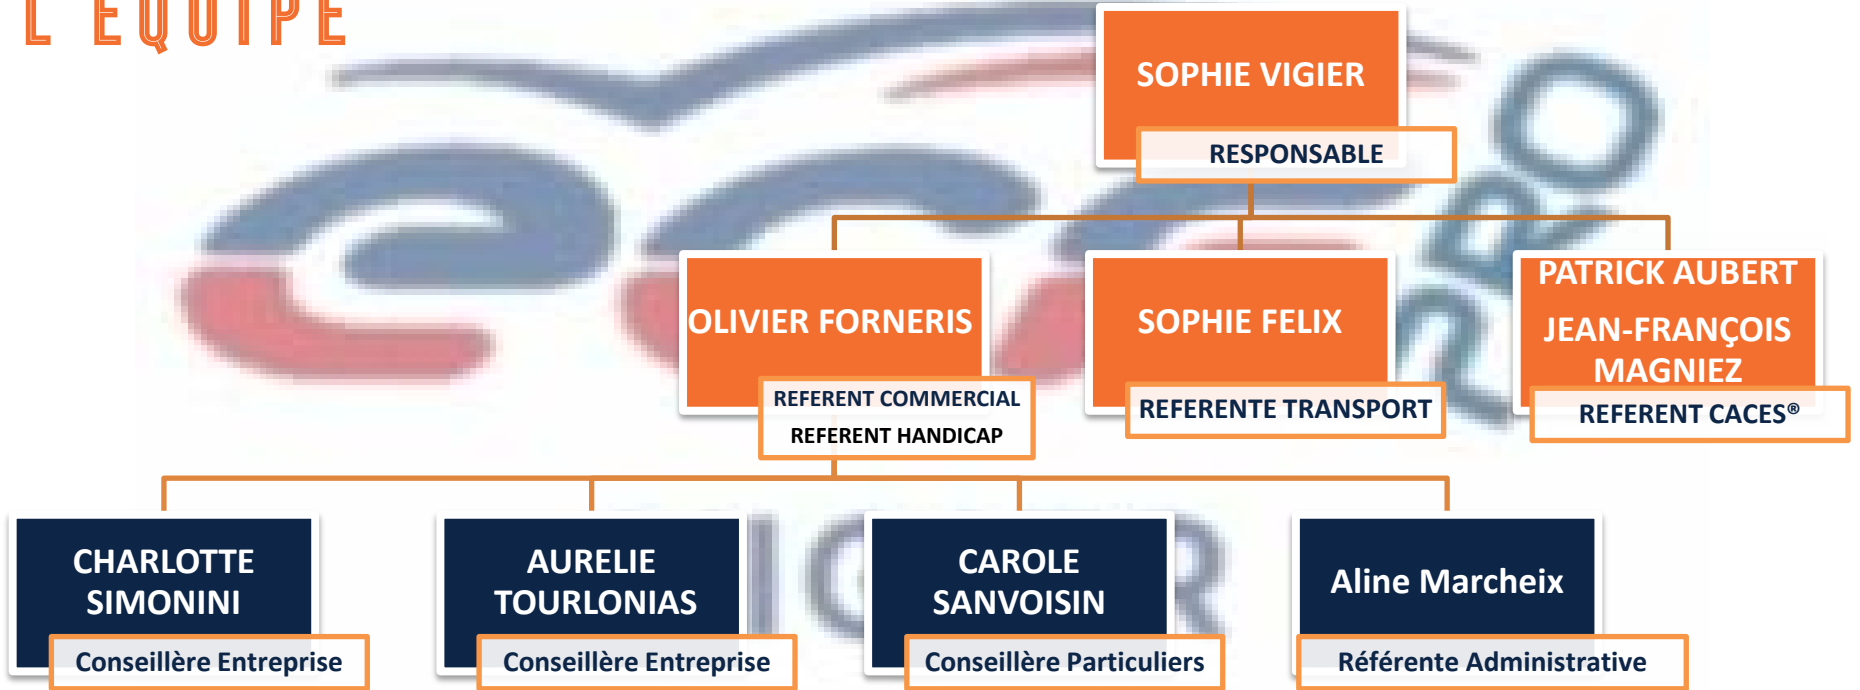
L'EQUIPE

SOPHIE VIGIER
RESPONSABLE

OLIVIER FORNERIS
REFERENT COMMERCIAL
REFERENT HANDICAP

SOPHIE FELIX
REFERENTE TRANSPORT

PATRICK AUBERT
JEAN-FRANÇOIS MAGNIEZ
REFERENT CACES®

CHARLOTTE SIMONINI
Conseillère Entreprise

AURELIE TOURLONIAS
Conseillère Entreprise

CAROLE SANVOISIN
Conseillère Particuliers

Aline Marcheix
Référente Administrative